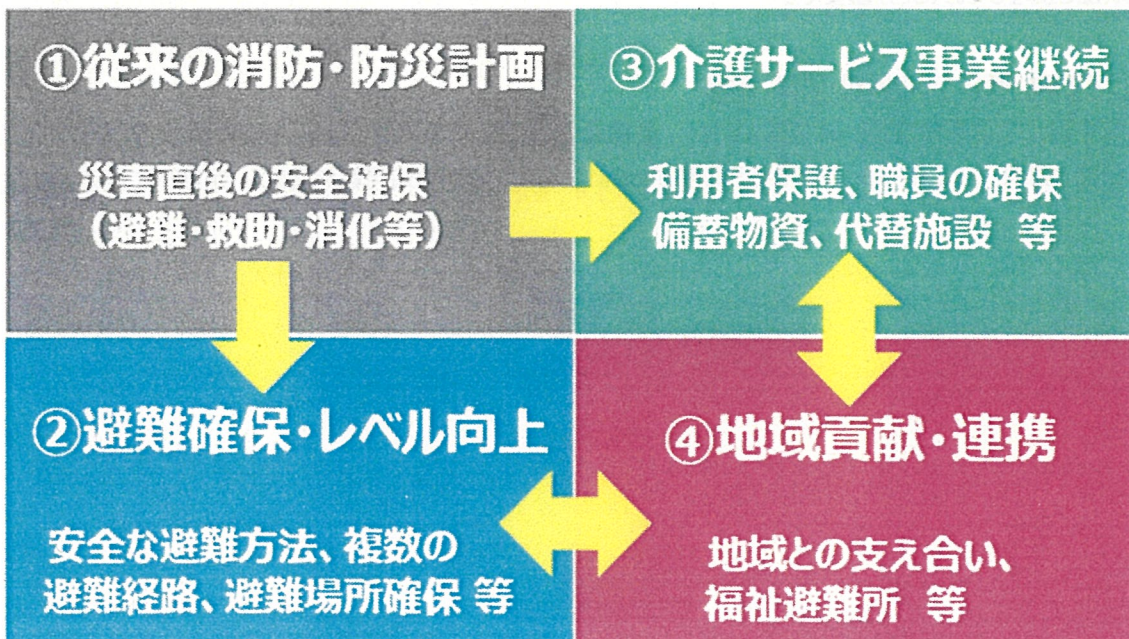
①従来の消防・防災計画

災害直後の安全確保
（避難・救助・消化等）

③介護サービス事業継続

利用者保護、職員の確保
備蓄物資、代替施設　等

②避難確保・レベル向上

安全な避難方法、複数の避難経路、避難場所確保 等

④地域貢献・連携

地域との支え合い、
福祉避難所　等